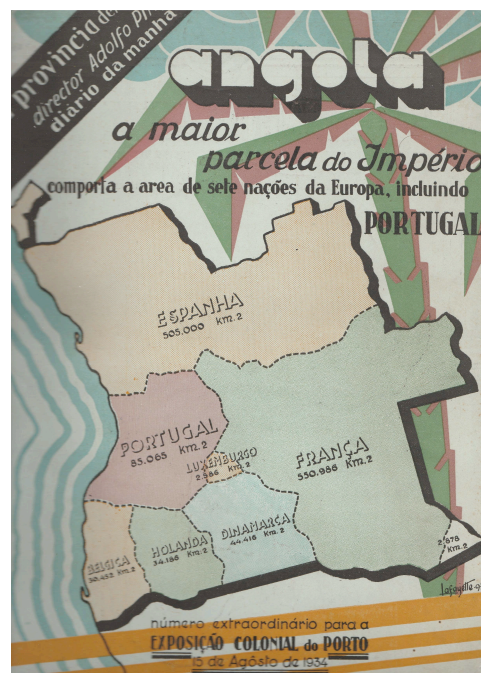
provincia de
director Adolfo P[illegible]
diario da manhã

angola

a maior
parcela do Império

comporta a area de sete nações da Europa, incluindo
PORTUGAL

ESPANHA
505.000 Km.2

PORTUGAL
85.065 Km.2

LUXEMBURGO
2.586 Km.2

FRANÇA
550.986 Km.2

BELGICA
30.452 Km.2

HOLANDA
34.186 Km.2

DINAMARCA
44.416 Km.2

2.678
Km.2

Lafayette

número extraordinário para a
EXPOSIÇÃO COLONIAL do PORTO
15 de Agosto de 1934